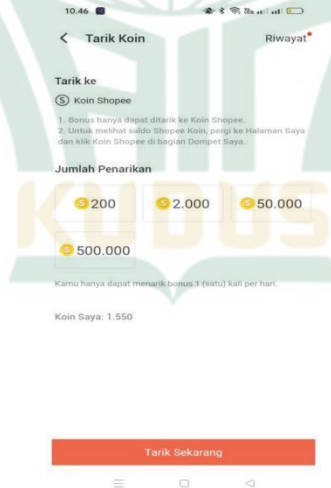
10.46

Tarik Koin

Riwayat

Tarik ke

Koin Shopee

1. Bonus hanya dapat ditarik ke Koin Shopee.
2. Untuk melihat saldo Shopee Koin, pergi ke Halaman Saya dan klik Koin Shopee di bagian Dompet Saya.

Jumlah Penarikan

200

2.000

50.000

500.000

Kamu hanya dapat menarik bonus 1 (satu) kali per hari.

Koin Saya: 1.550

Tarik Sekarang